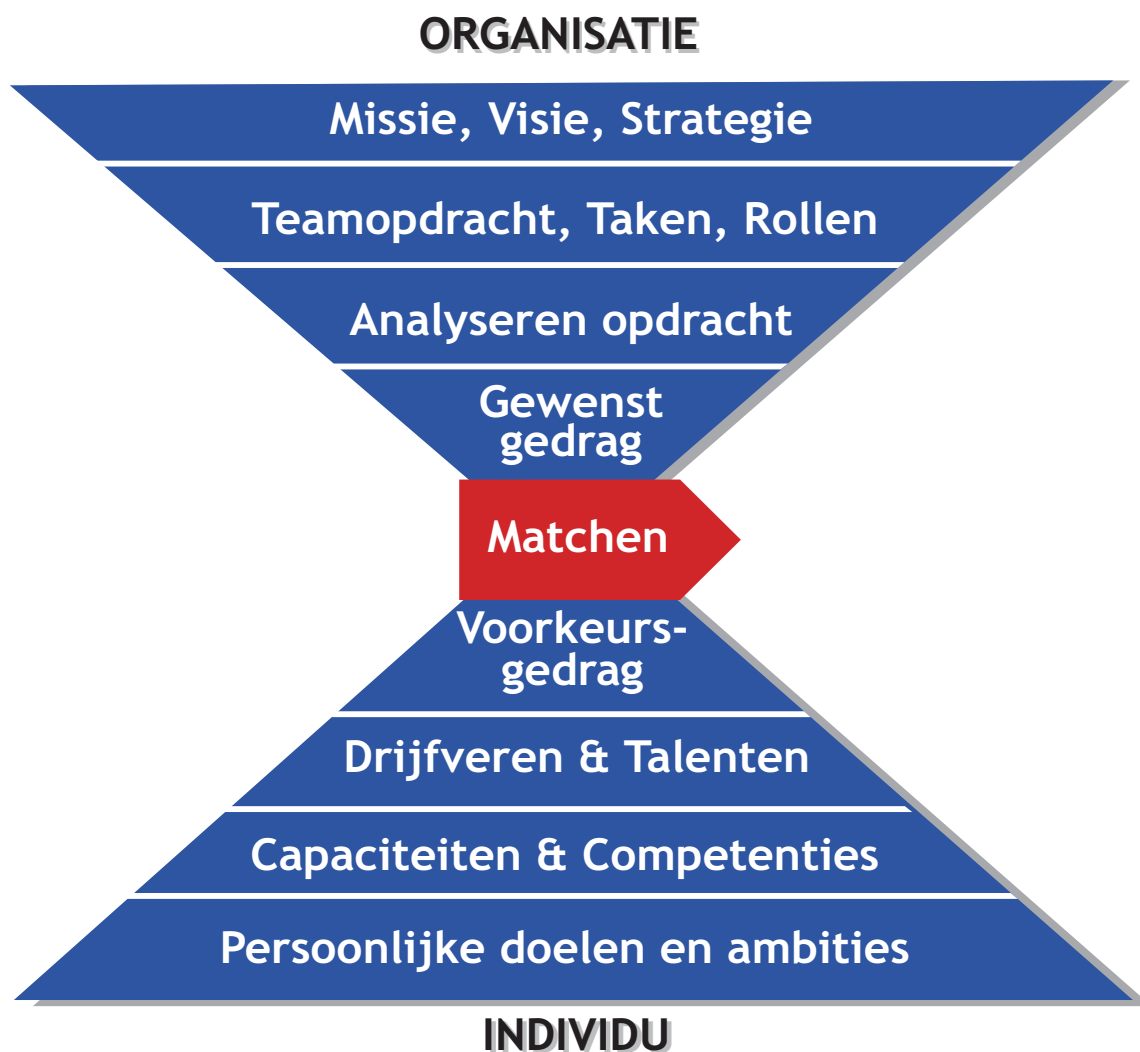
ORGANISATIE

Missie, Visie, Strategie

Teamopdracht, Taken, Rollen

Analyseren opdracht

Gewenst gedrag

Matchen

Voorkeursgedrag

Drijfveren & Talenten

Capaciteiten & Competenties

Persoonlijke doelen en ambities

INDIVIDU